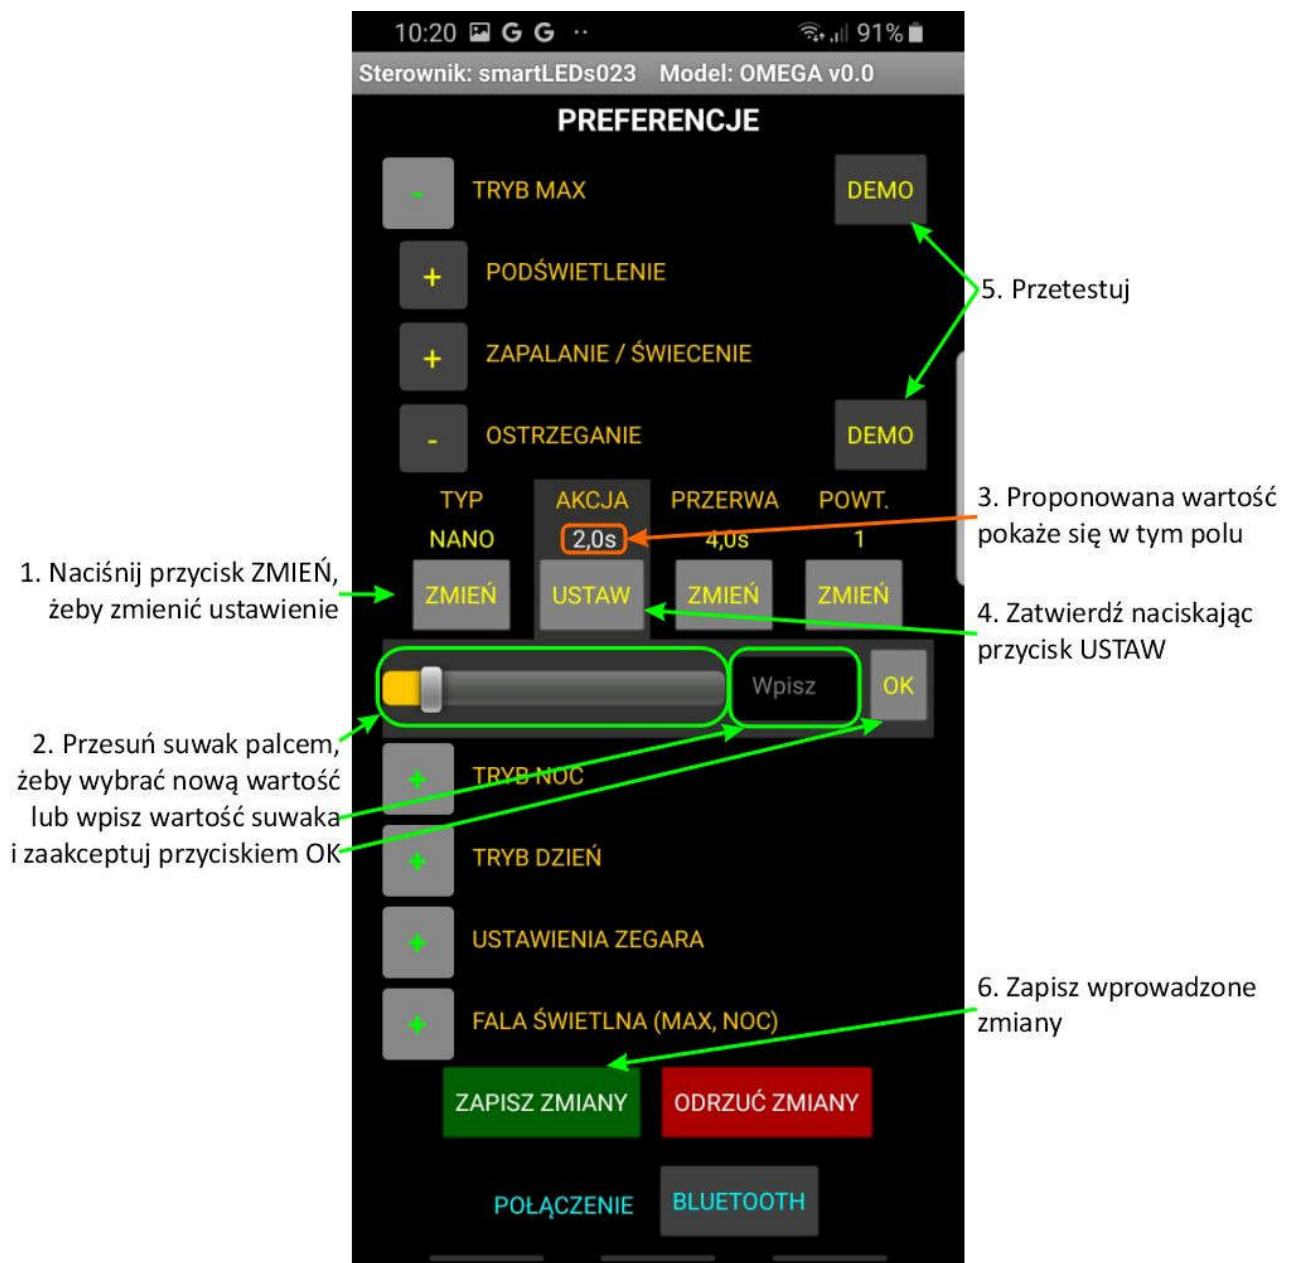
10:20 G G ·· 91%

Sterownik: smartLEDs023 Model: OMEGA v0.0

PREFERENCJE

- TRYB MAX DEMO

+ PODŚWIETLENIE

5. Przetestuj

+ ZAPALANIE / ŚWIECENIE

- OSTRZEGANIE DEMO

| TYP | AKCJA | PRZERWA | POWT. |
|---|---|---|---|
| NANO | 2,0s | 4,0s | 1 |
| ZMIEŃ | USTAW | ZMIEŃ | ZMIEŃ |

3. Proponowana wartość pokaże się w tym polu

1. Naciśnij przycisk ZMIEŃ, żeby zmienić ustawienie

4. Zatwierdź naciskając przycisk USTAW

Wpisz OK

2. Przesuń suwak palcem, żeby wybrać nową wartość lub wpisz wartość suwaka i zaakceptuj przyciskiem OK

+ TRYB NOC

+ TRYB DZIEŃ

+ USTAWIENIA ZEGARA

6. Zapisz wprowadzone zmiany

+ FALA ŚWIETLNA (MAX, NOC)

ZAPISZ ZMIANY ODRZUĆ ZMIANY

POŁĄCZENIE BLUETOOTH